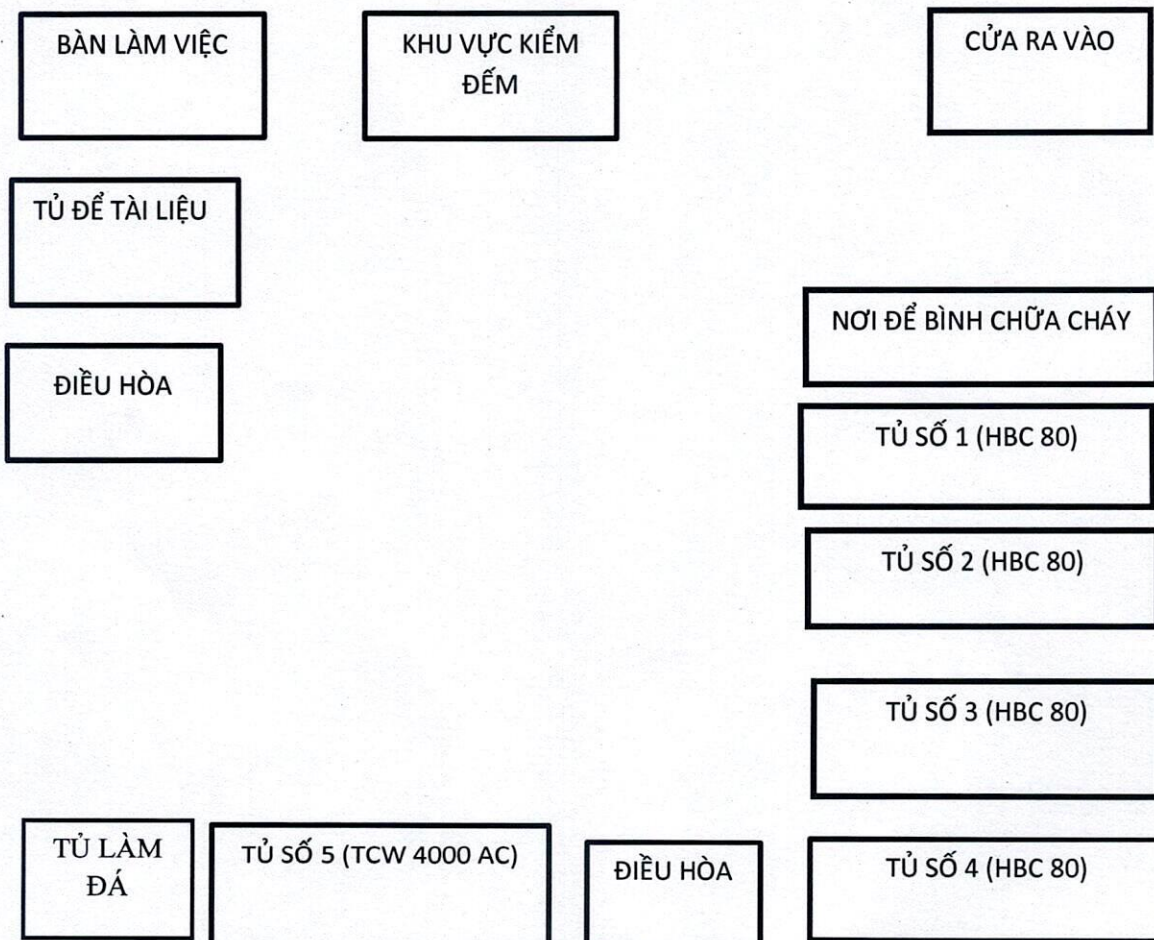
BÀN LÀM VIỆC

KHU VỰC KIỂM ĐẾM

CỬA RA VÀO

TỦ ĐỂ TÀI LIỆU

NƠI ĐỂ BÌNH CHỮA CHÁY

ĐIỀU HÒA

TỦ SỐ 1 (HBC 80)

TỦ SỐ 2 (HBC 80)

TỦ SỐ 3 (HBC 80)

TỦ LÀM ĐÁ

TỦ SỐ 5 (TCW 4000 AC)

ĐIỀU HÒA

TỦ SỐ 4 (HBC 80)